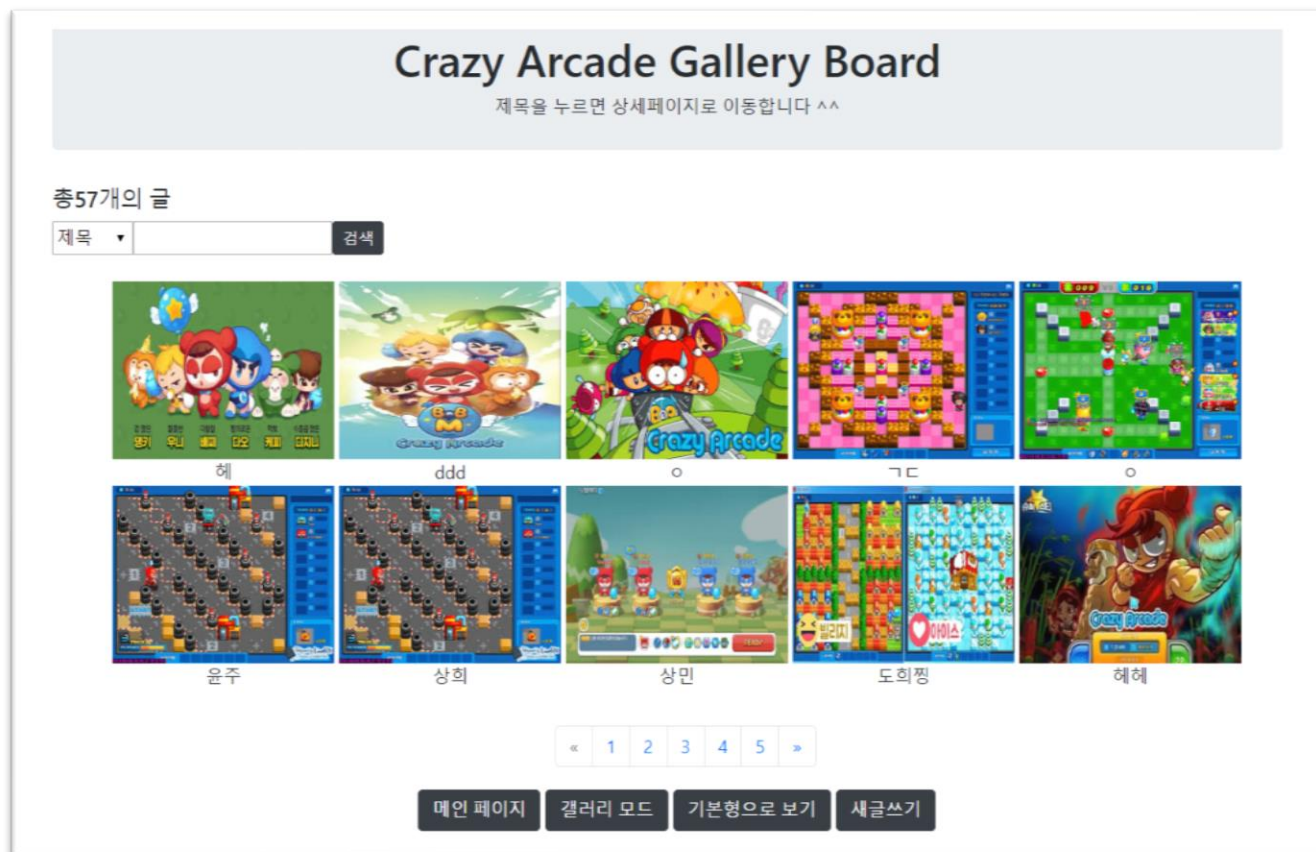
Crazy Arcade Gallery Board

제목을 누르면 상세페이지로 이동합니다 ^^

총57개의 글

제목 ▾ 검색

헤 | ddd | ㅇ | ㄱㄷ | ㅇ

윤주 | 상희 | 상민 | 도희찡 | 헤헤

« 1 2 3 4 5 »

메인 페이지 | 갤러리 모드 | 기본형으로 보기 | 새글쓰기